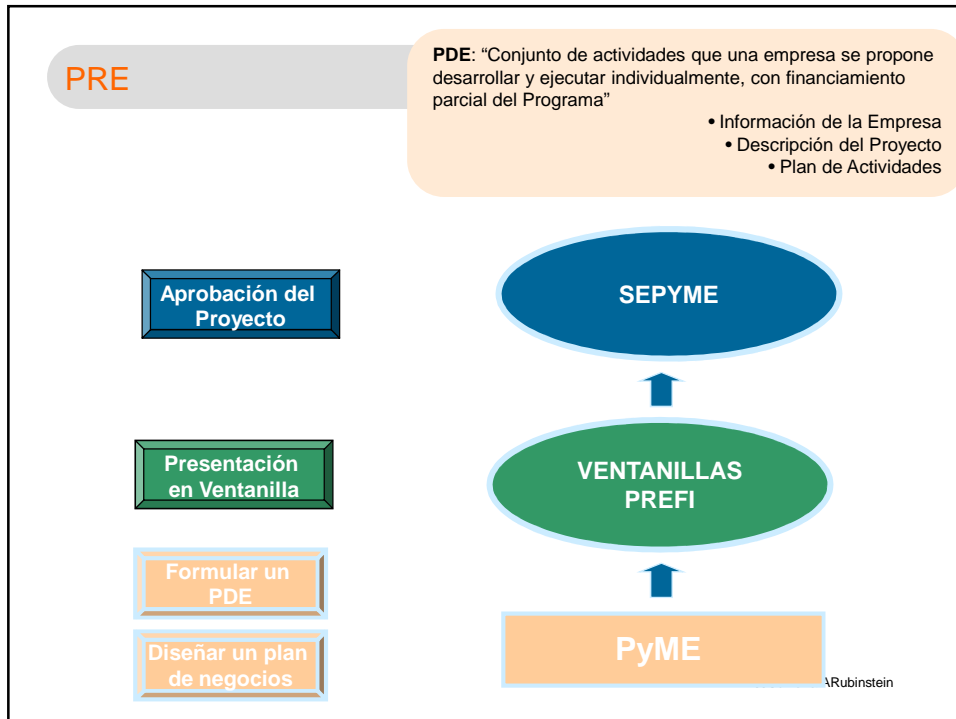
PRE

**PDE**: "Conjunto de actividades que una empresa se propone desarrollar y ejecutar individualmente, con financiamiento parcial del Programa"

• Información de la Empresa
• Descripción del Proyecto
• Plan de Actividades

Aprobación del Proyecto

SEPYME

Presentación en Ventanilla

VENTANILLAS PREFI

Formular un PDE

Diseñar un plan de negocios

PyME

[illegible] ARubinstein